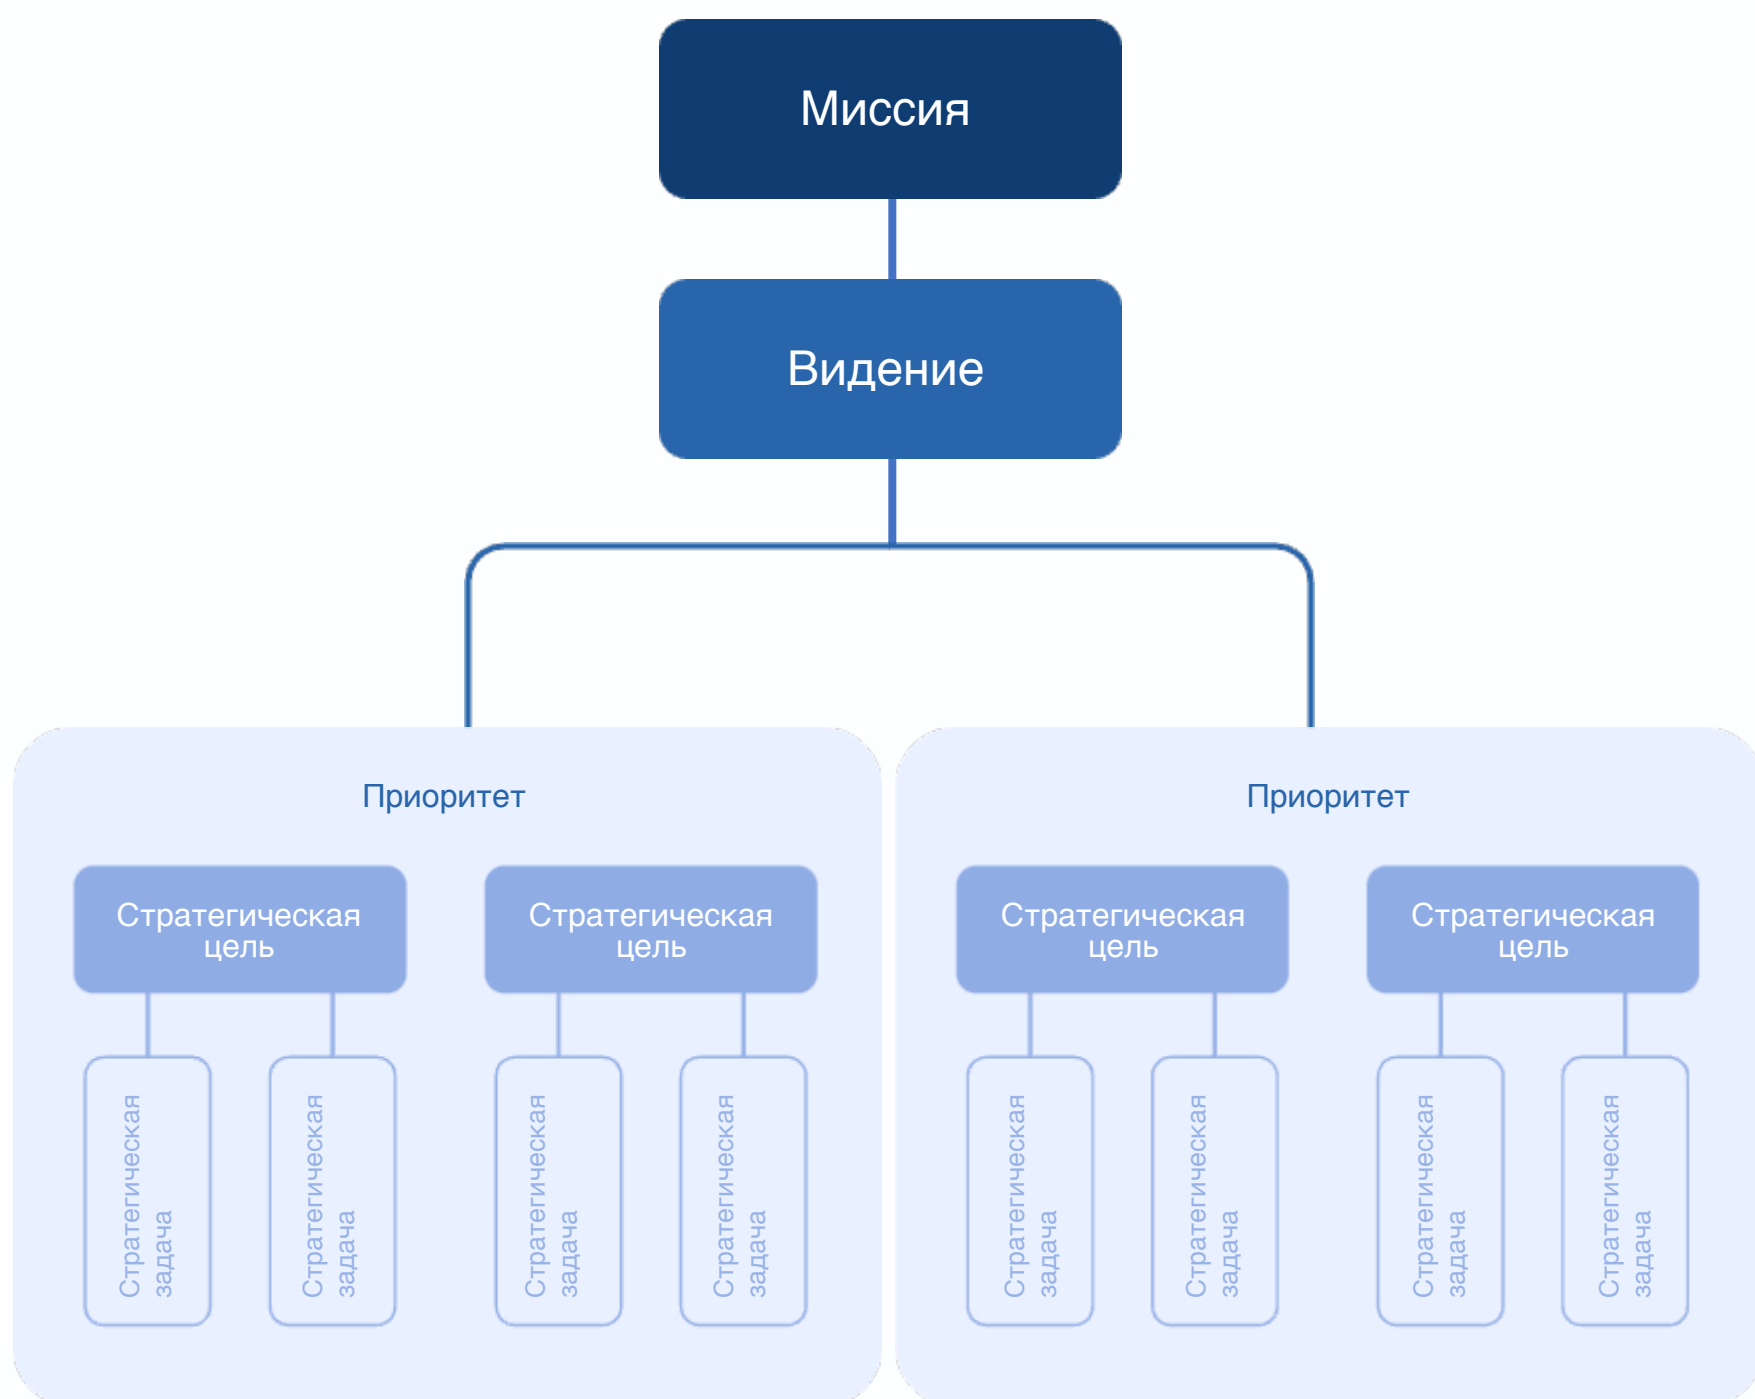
Миссия

Видение

Приоритет

Стратегическая цель

Стратегическая задача

Стратегическая задача

Стратегическая цель

Стратегическая задача

Стратегическая задача

Приоритет

Стратегическая цель

Стратегическая задача

Стратегическая задача

Стратегическая цель

Стратегическая задача

Стратегическая задача